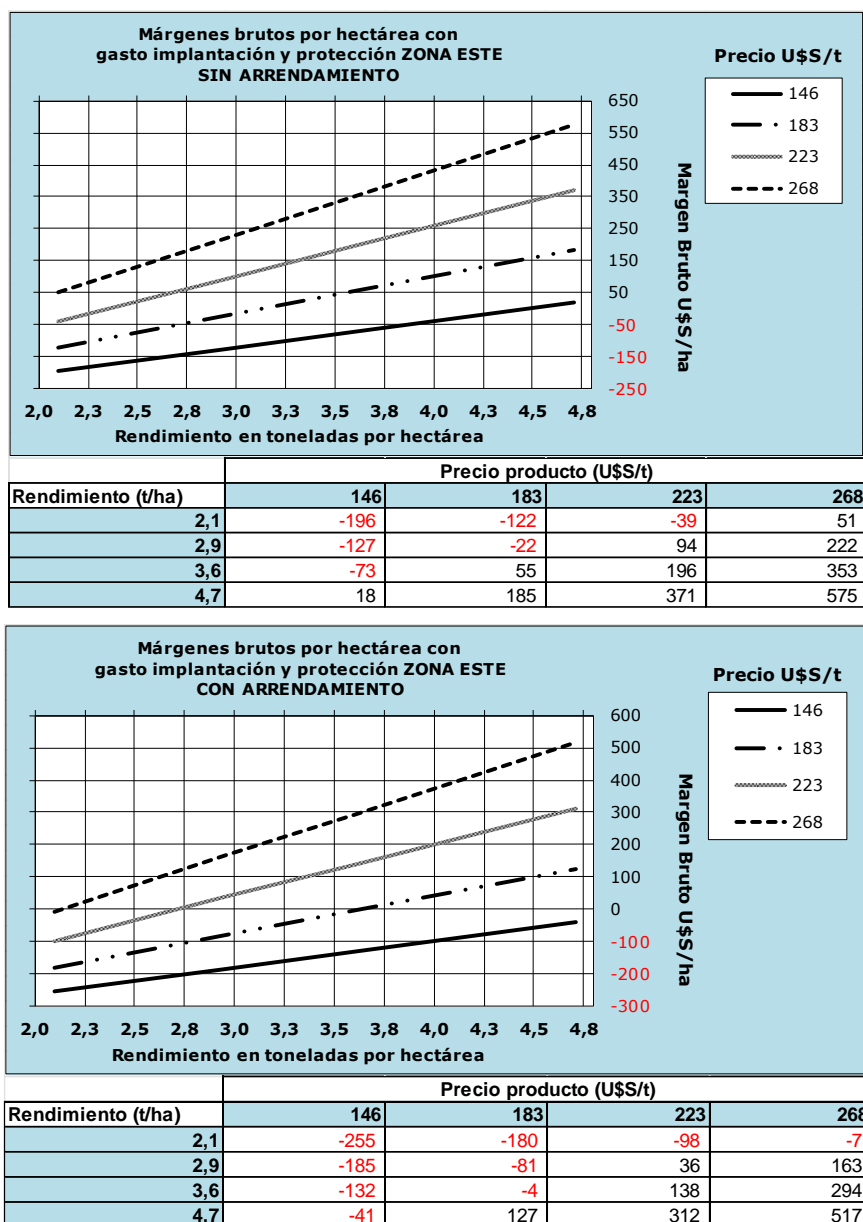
Márgenes brutos por hectárea con gasto implantación y protección ZONA ESTE SIN ARRENDAMIENTO

Precio U$S/t
146
183
223
268

650
550
450
350
250
150
50
-50
-150
-250

Margen Bruto U$S/ha

2,0 2,3 2,5 2,8 3,0 3,3 3,5 3,8 4,0 4,3 4,5 4,8
Rendimiento en toneladas por hectárea

| | Precio producto (U$S/t) | | | |
|---|---|---|---|---|
| Rendimiento (t/ha) | 146 | 183 | 223 | 268 |
| 2,1 | -196 | -122 | -39 | 51 |
| 2,9 | -127 | -22 | 94 | 222 |
| 3,6 | -73 | 55 | 196 | 353 |
| 4,7 | 18 | 185 | 371 | 575 |

Márgenes brutos por hectárea con gasto implantación y protección ZONA ESTE CON ARRENDAMIENTO

Precio U$S/t
146
183
223
268

600
500
400
300
200
100
0
-100
-200
-300

Margen Bruto U$S/ha

2,0 2,3 2,5 2,8 3,0 3,3 3,5 3,8 4,0 4,3 4,5 4,8
Rendimiento en toneladas por hectárea

| | Precio producto (U$S/t) | | | |
|---|---|---|---|---|
| Rendimiento (t/ha) | 146 | 183 | 223 | 268 |
| 2,1 | -255 | -180 | -98 | -7 |
| 2,9 | -185 | -81 | 36 | 163 |
| 3,6 | -132 | -4 | 138 | 294 |
| 4,7 | -41 | 127 | 312 | 517 |